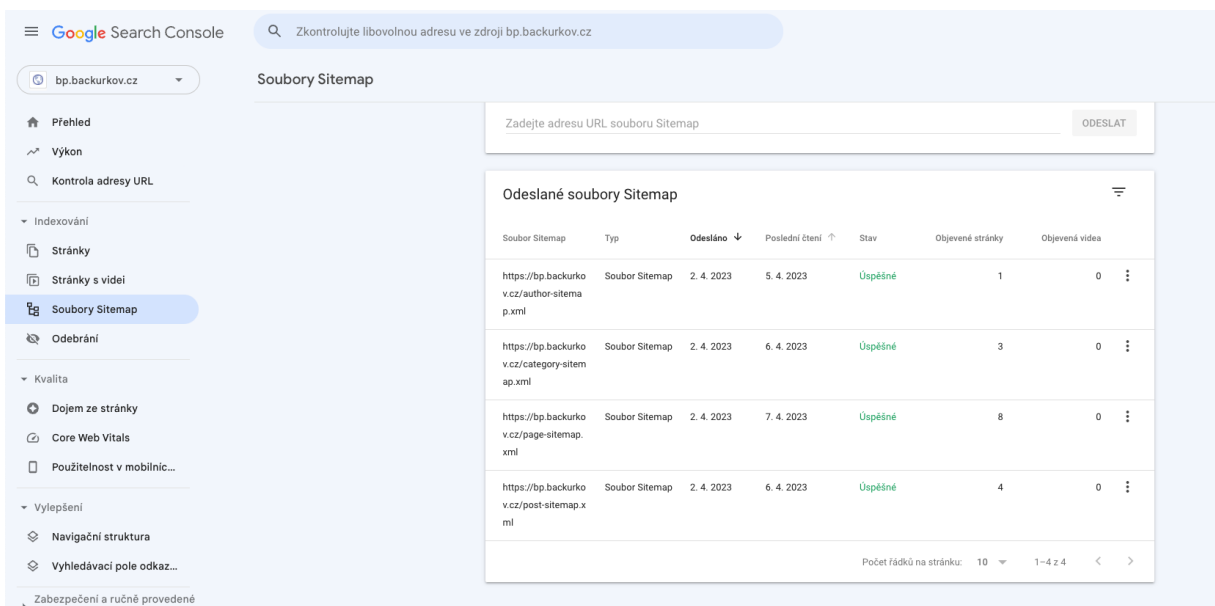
Google Search Console

Zkontrolujte libovolnou adresu ve zdroji bp.backurkov.cz

bp.backurkov.cz

Soubory Sitemap

Přehled
Výkon
Kontrola adresy URL
Indexování
Stránky
Stránky s videi
Soubory Sitemap
Odebrání
Kvalita
Dojem ze stránky
Core Web Vitals
Použitelnost v mobilníc...
Vylepšení
Navigační struktura
Vyhledávací pole odkaz...
Zabezpečení a ručně provedené

Zadejte adresu URL souboru Sitemap

ODESLAT

Odeslané soubory Sitemap

| Soubor Sitemap | Typ | Odesláno | Poslední čtení | Stav | Objevené stránky | Objevená videa |
|---|---|---|---|---|---|---|
| https://bp.backurkov.cz/author-sitemap.xml | Soubor Sitemap | 2. 4. 2023 | 5. 4. 2023 | Úspěšné | 1 | 0 |
| https://bp.backurkov.cz/category-sitemap.xml | Soubor Sitemap | 2. 4. 2023 | 6. 4. 2023 | Úspěšné | 3 | 0 |
| https://bp.backurkov.cz/page-sitemap.xml | Soubor Sitemap | 2. 4. 2023 | 7. 4. 2023 | Úspěšné | 8 | 0 |
| https://bp.backurkov.cz/post-sitemap.xml | Soubor Sitemap | 2. 4. 2023 | 6. 4. 2023 | Úspěšné | 4 | 0 |

Počet řádků na stránku: 10
1–4 z 4